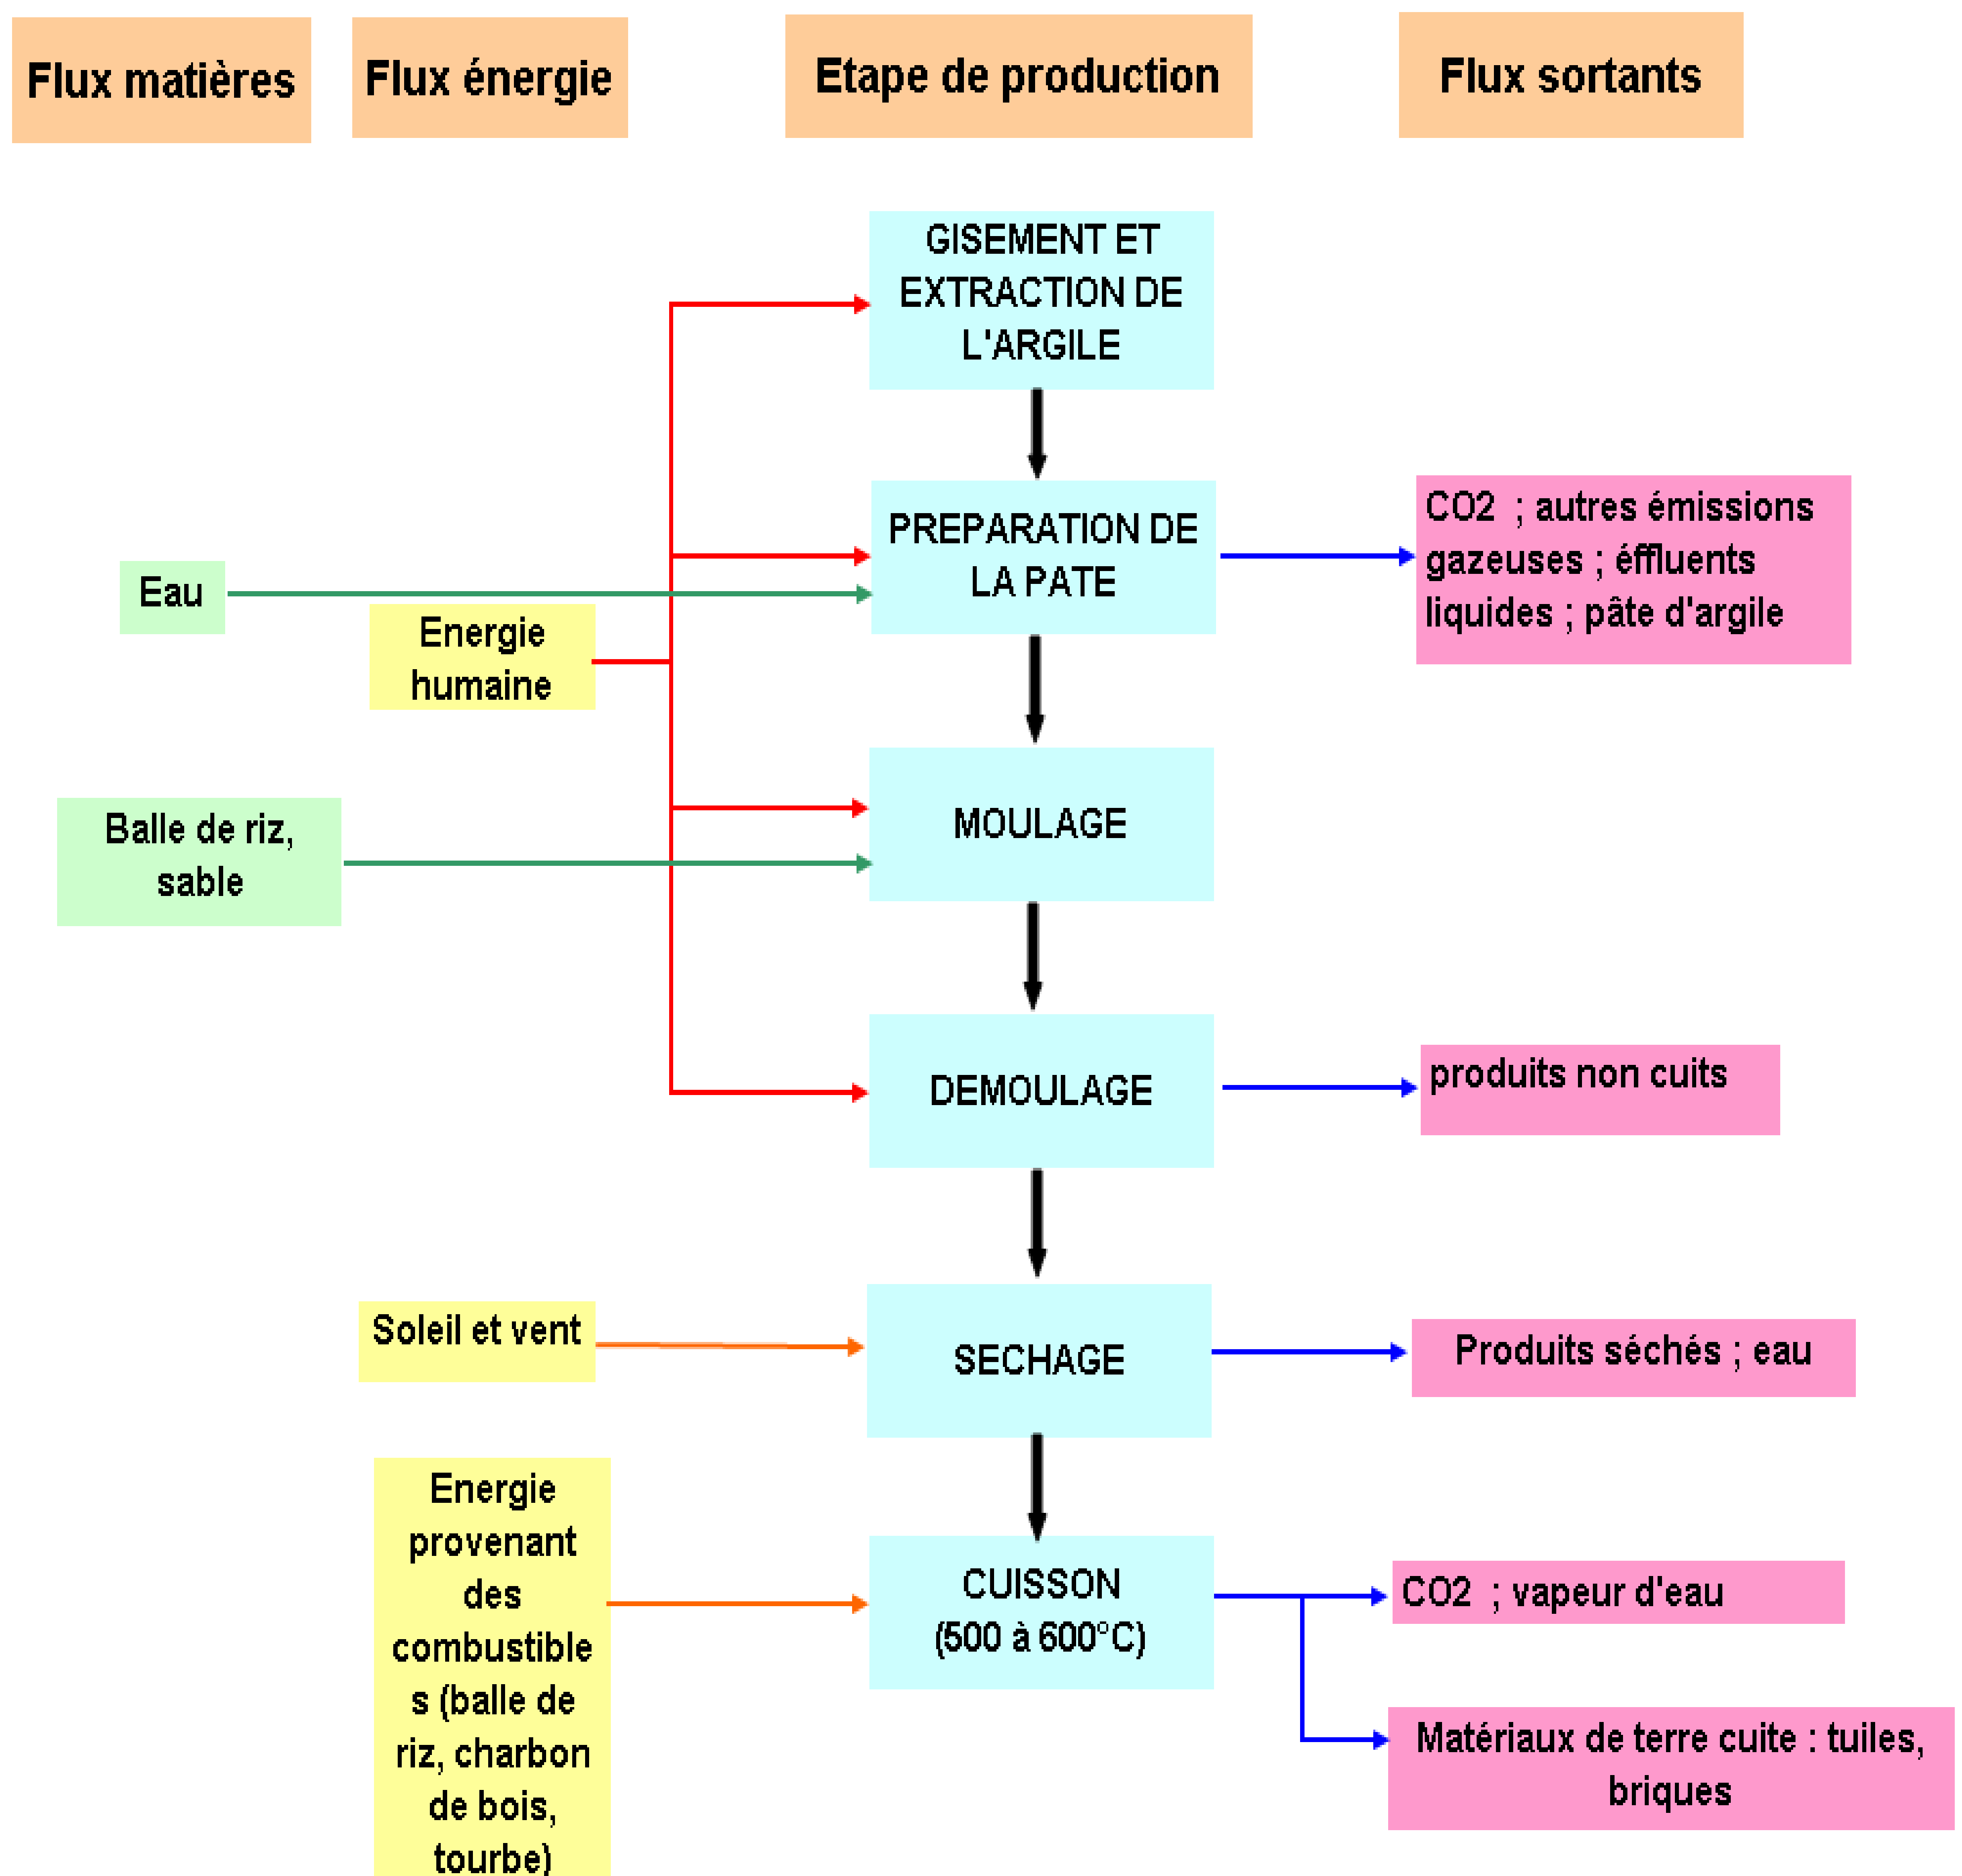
Flux matières

Flux énergie

Etape de production

Flux sortants

GISEMENT ET EXTRACTION DE L'ARGILE

PREPARATION DE LA PATE

CO2 ; autres émissions gazeuses ; éffluents liquides ; pâte d'argile

Eau

Energie humaine

Balle de riz, sable

MOULAGE

DEMOULAGE

produits non cuits

Soleil et vent

SECHAGE

Produits séchés ; eau

Energie provenant des combustibles (balle de riz, charbon de bois, tourbe)

CUISSON (500 à 600°C)

CO2 ; vapeur d'eau

Matériaux de terre cuite : tuiles, briques